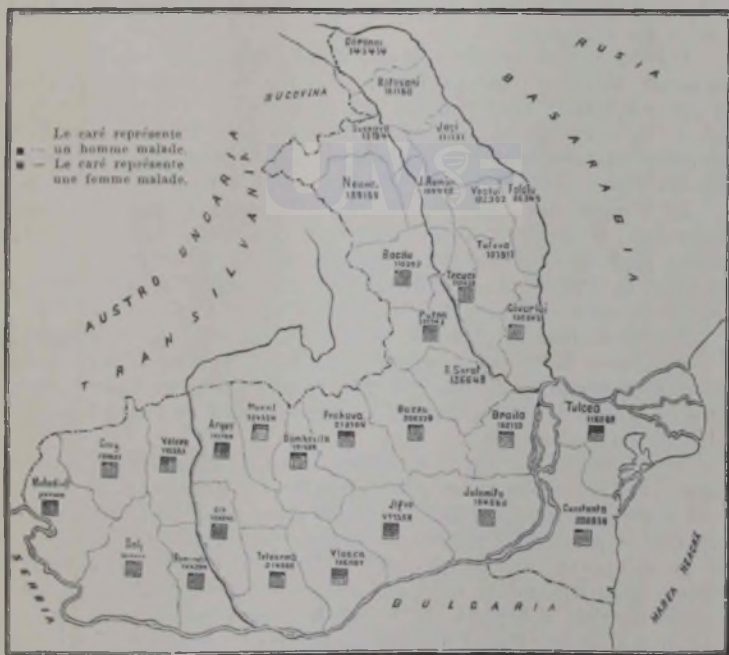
RUSIA
BASARABIA
BUCOVINA
Le caré représente un homme malade.
Le caré représente une femme malade.
AUSTRO UNGARIA
TRANSILVANIA
Dorohoi 141419
Botoşani 151160
Suceava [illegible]
Iaşi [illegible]
Neamţ 159158
R. Roman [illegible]
Vaslui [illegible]
Fălciu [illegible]
Tutova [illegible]
Bacău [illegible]
Tecuci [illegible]
Putna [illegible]
Covurlui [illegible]
R. Sarat 126648
Argeş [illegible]
Muscel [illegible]
Prahova 213105
Buzău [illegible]
Brăila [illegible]
Tulcea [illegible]
Gorj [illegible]
Vâlcea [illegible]
Dâmboviţa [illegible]
Mehedinţi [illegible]
Olt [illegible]
Ialomiţa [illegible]
Ilfov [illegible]
Constanţa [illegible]
Dolj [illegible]
Romanaţi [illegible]
Teleorman 214000
Vlaşca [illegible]
SERBIA
BULGARIA
MAREA NEAGRĂ